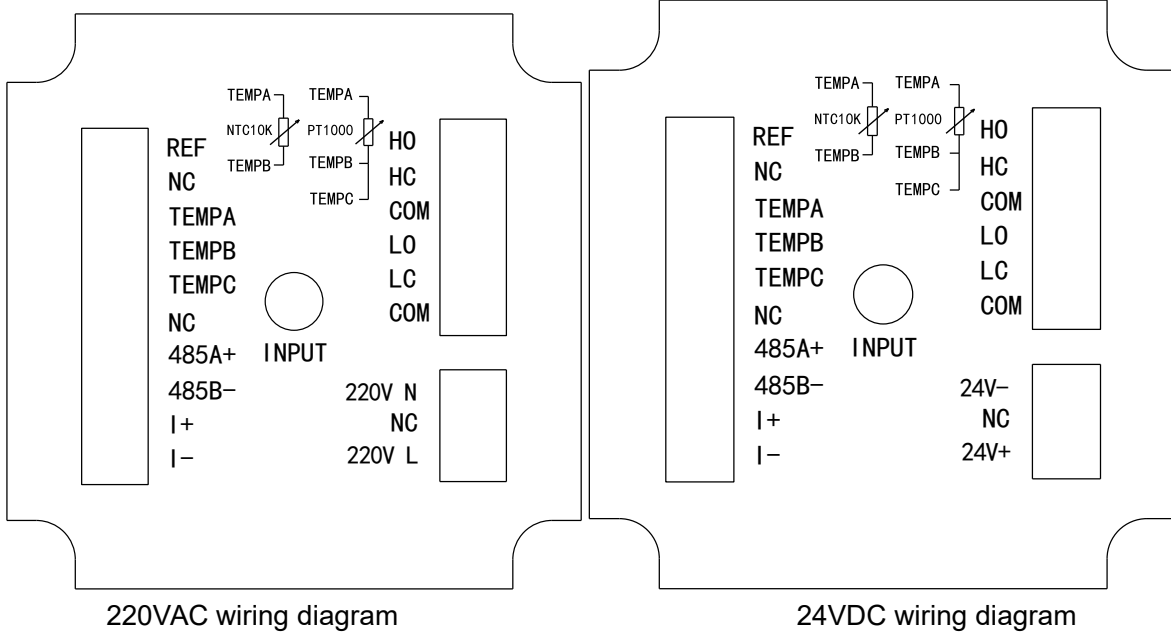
TEMPA
NTC10K
TEMPB
TEMPA
PT1000
TEMPB
TEMPC

REF
NC
TEMPA
TEMPB
TEMPC
NC
485A+
485B-
I+
I-

INPUT

HO
HC
COM
LO
LC
COM

220V N
NC
220V L

220VAC wiring diagram

TEMPA
NTC10K
TEMPB
TEMPA
PT1000
TEMPB
TEMPC

REF
NC
TEMPA
TEMPB
TEMPC
NC
485A+
485B-
I+
I-

INPUT

HO
HC
COM
LO
LC
COM

24V-
NC
24V+

24VDC wiring diagram